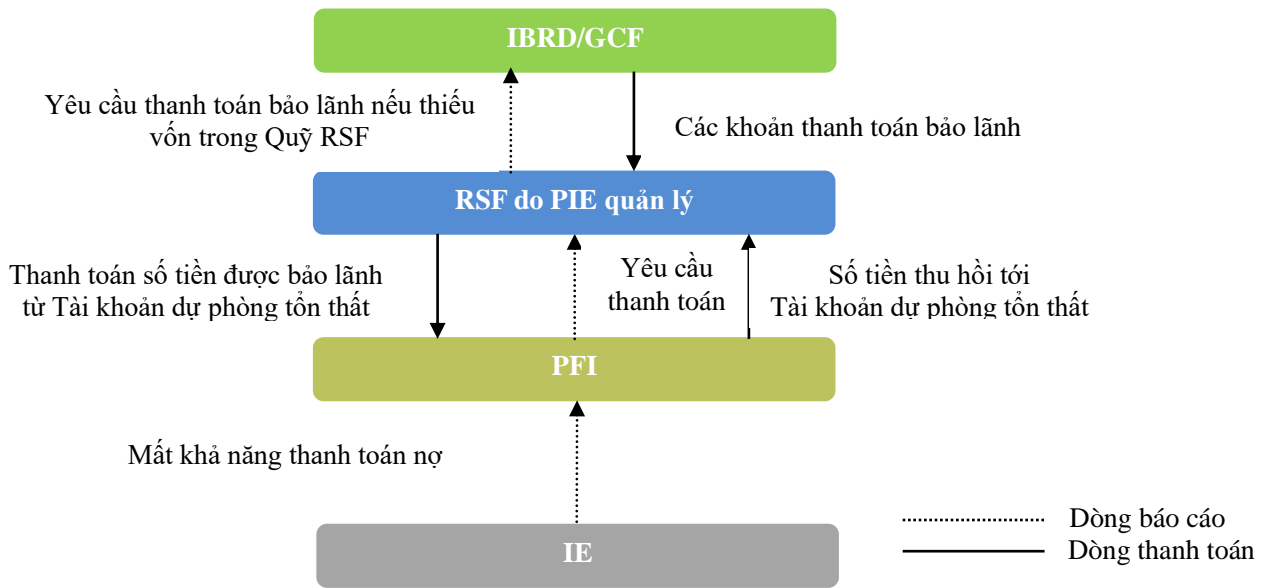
IBRD/GCF

Yêu cầu thanh toán bảo lãnh nếu thiếu vốn trong Quỹ RSF

Các khoản thanh toán bảo lãnh

RSF do PIE quản lý

Thanh toán số tiền được bảo lãnh từ Tài khoản dự phòng tổn thất

Yêu cầu thanh toán

Số tiền thu hồi tới Tài khoản dự phòng tổn thất

PFI

Mất khả năng thanh toán nợ

IE

Dòng báo cáo
Dòng thanh toán